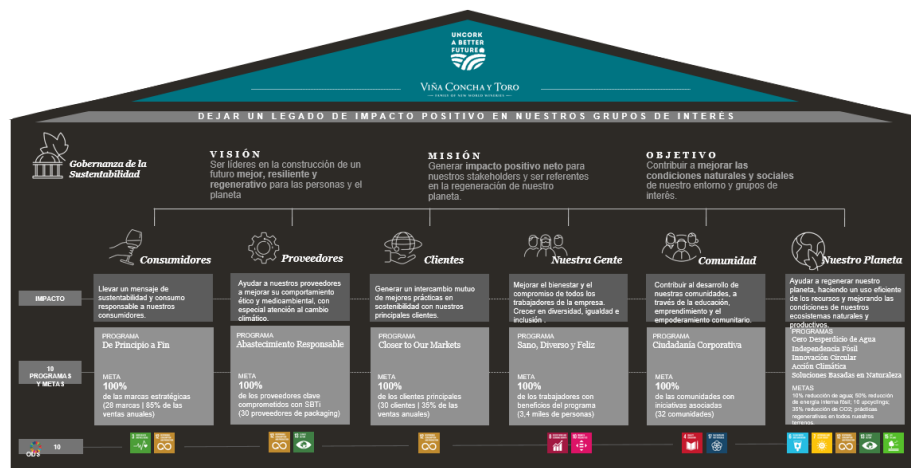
UNCORK A BETTER FUTURE

VIÑA CONCHA Y TORO

DEJAR UN LEGADO DE IMPACTO POSITIVO EN NUESTROS GRUPOS DE INTERÉS

Gobernanza de la Sustentabilidad

VISIÓN
Ser líderes en la construcción de un futuro mejor, resiliente y regenerativo para las personas y el planeta

MISIÓN
Generar impacto positivo neto para nuestros stakeholders y ser referentes en la regeneración de nuestro planeta.

OBJETIVO
Contribuir a mejorar las condiciones naturales y sociales de nuestro entorno y grupos de interés.

Consumidores

Proveedores

Clientes

Nuestra Gente

Comunidad

Nuestro Planeta

IMPACTO

Llevar un mensaje de sustentabilidad y consumo responsable a nuestros consumidores.

Ayudar a nuestros proveedores a mejorar su comportamiento ético y medioambiental, con especial atención al cambio climático.

Generar un intercambio mutuo de mejores prácticas en sostenibilidad con nuestros principales clientes.

Mejorar el bienestar y el compromiso de todos los trabajadores de la empresa. Crecer en diversidad, igualdad e inclusión

Contribuir al desarrollo de nuestras comunidades, a través de la educación, emprendimiento y el empoderamiento comunitario.

Ayudar a regenerar nuestro planeta, haciendo un uso eficiente de los recursos y mejorando las condiciones de nuestros ecosistemas naturales y productivos.

10 PROGRAMAS Y METAS

PROGRAMA
De Principio a Fin
META
100%
de las marcas estratégicas (28 marcas | 85% de las ventas anuales)

PROGRAMA
Abastecimiento Responsable
META
100%
de los proveedores clave comprometidos con SBTi (30 proveedores de packaging)

PROGRAMA
Closer to Our Markets
META
100%
de los clientes principales (30 clientes | 35% de las ventas anuales)

PROGRAMA
Sano, Diverso y Feliz
META
100%
de los trabajadores con beneficios del programa (3,4 miles de personas)

PROGRAMA
Ciudadanía Corporativa
META
100%
de las comunidades con iniciativas asociadas (32 comunidades)

PROGRAMAS
Cero Desperdicio de Agua
Independencia Fósil
Innovación Circular
Acción Climática
Soluciones Basadas en Naturaleza
METAS
10% reducción de agua; 50% reducción de energía interna fósil; 10 upcyclings; 35% reducción de CO2; prácticas regenerativas en todos nuestros terrenos.

ODS 10